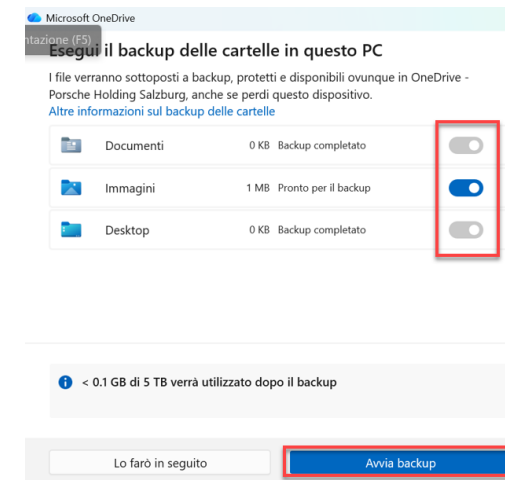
Microsoft OneDrive

ntazione (F5)

Esegui il backup delle cartelle in questo PC

I file verranno sottoposti a backup, protetti e disponibili ovunque in OneDrive - Porsche Holding Salzburg, anche se perdi questo dispositivo.
Altre informazioni sul backup delle cartelle

| | | | |
|---|---|---|---|
| Documenti | 0 KB | Backup completato | |
| Immagini | 1 MB | Pronto per il backup | |
| Desktop | 0 KB | Backup completato | |

< 0.1 GB di 5 TB verrà utilizzato dopo il backup

Lo farò in seguito

Avvia backup